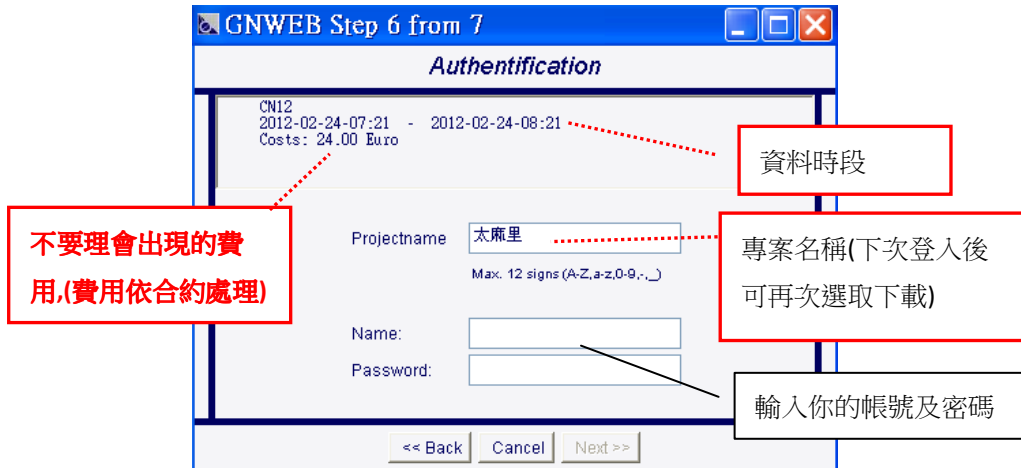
GNWEB Step 6 from 7

Authentification

CN12
2012-02-24-07:21 - 2012-02-24-08:21
Costs: 24.00 Euro

資料時段

不要理會出現的費用,(費用依合約處理)

Projectname 太麻里

Max. 12 signs (A-Z,a-z,0-9,-,_)

專案名稱(下次登入後可再次選取下載)

Name:

Password:

輸入你的帳號及密碼

<< Back Cancel Next >>